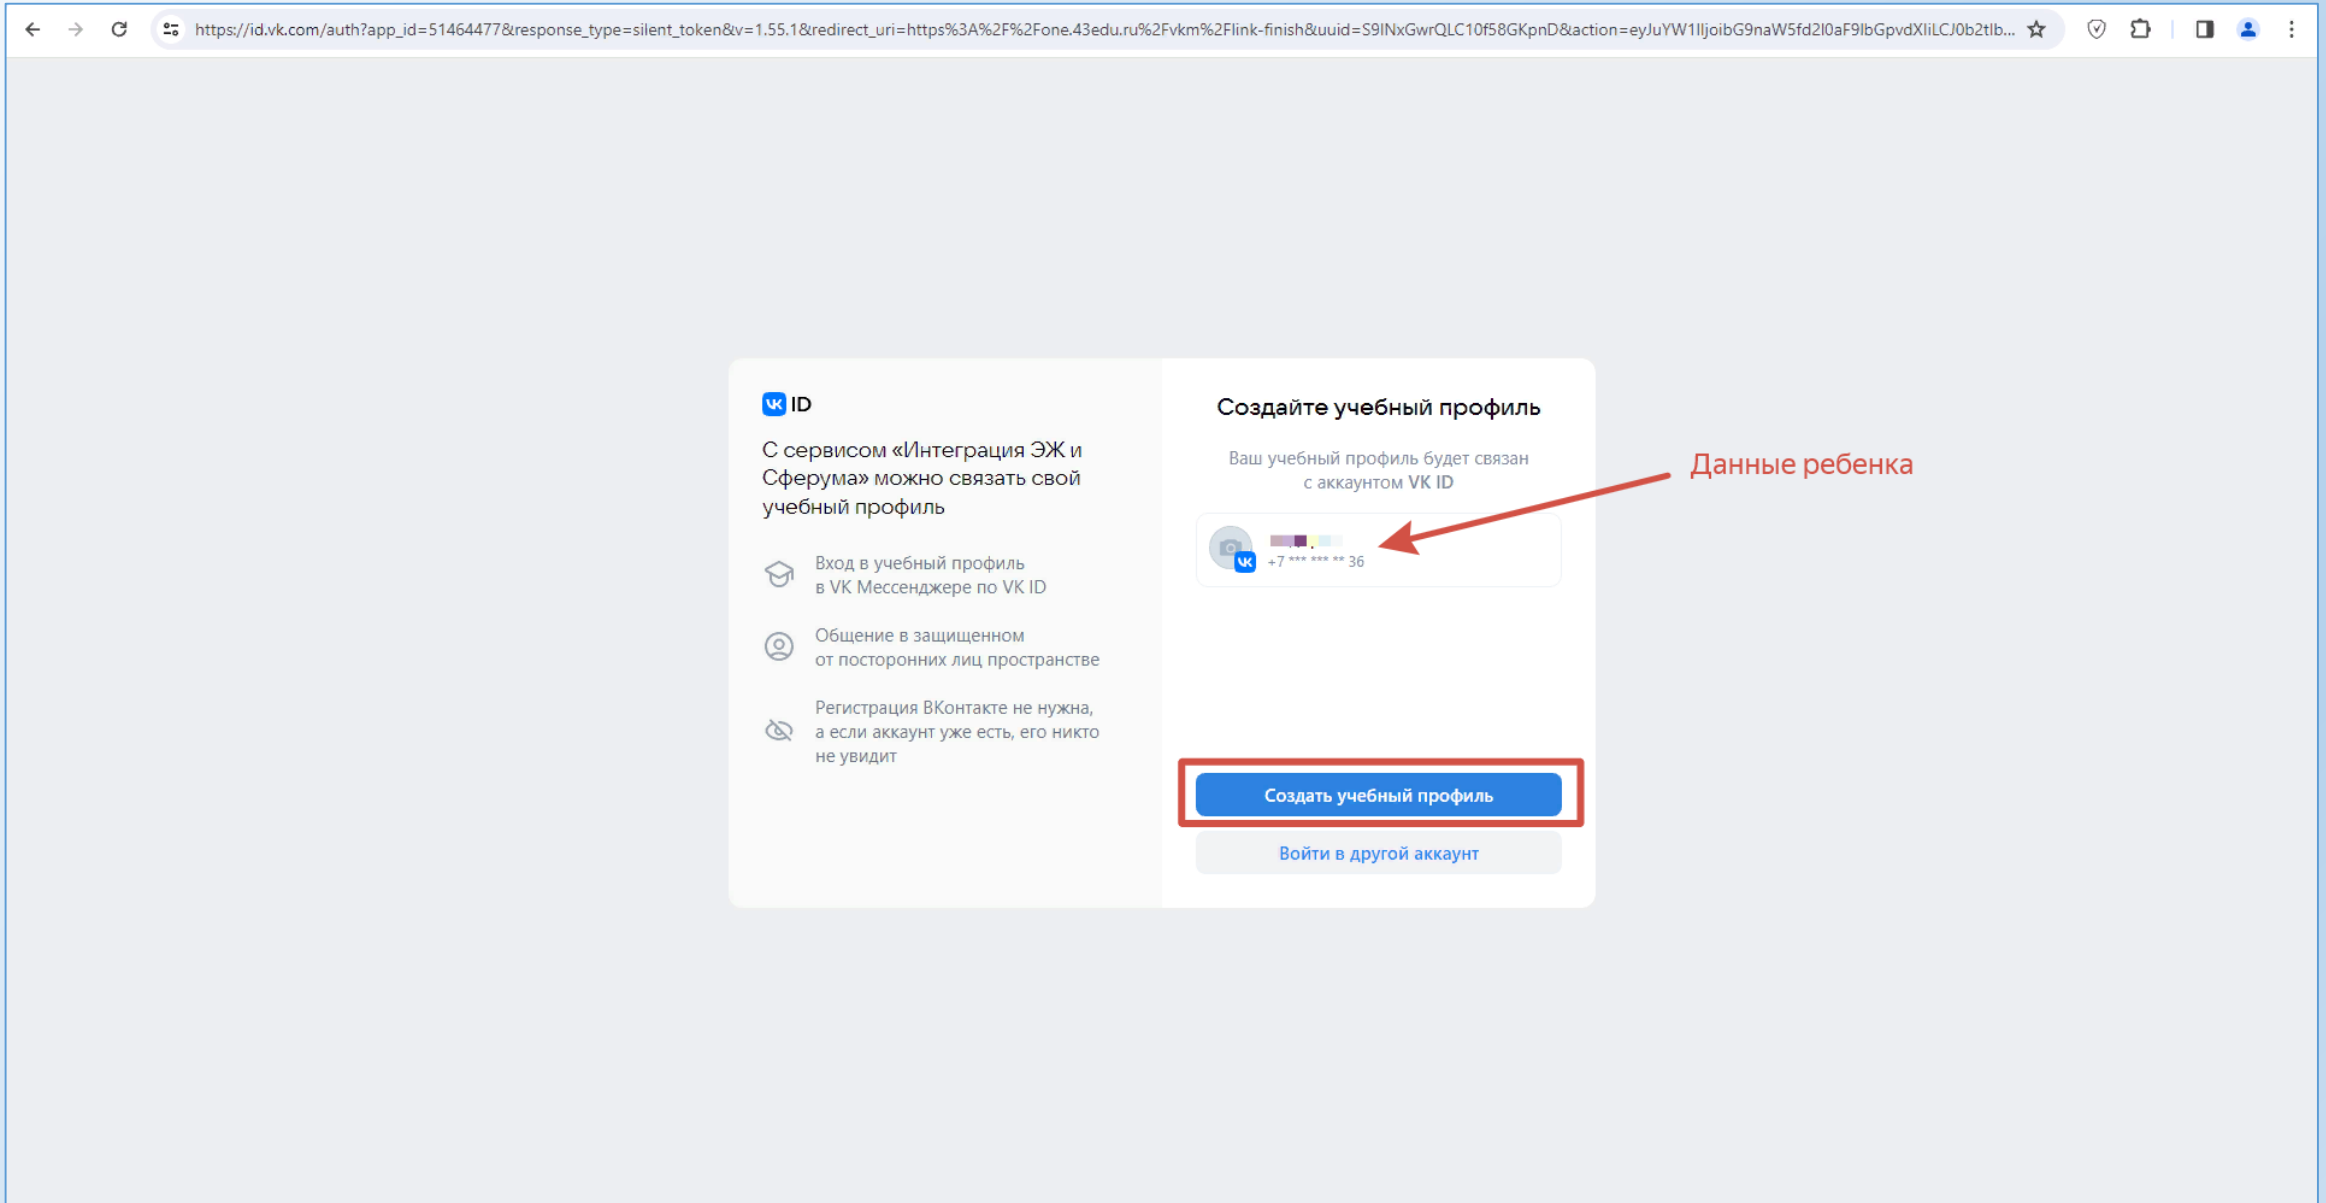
https://id.vk.com/auth?app_id=51464477&response_type=silent_token&v=1.55.1&redirect_uri=https%3A%2F%2Fone.43edu.ru%2Fvkm%2Flink-finish&uuid=S9INxGwrQLC10f58GKpnD&action=eyJuYW1lIjoibG9naW5fd2l0aF9lbGpvdXliLCJ0b2tlb...

VK ID

С сервисом «Интеграция ЭЖ и Сферума» можно связать свой учебный профиль

Вход в учебный профиль в VK Мессенджере по VK ID

Общение в защищенном от посторонних лиц пространстве

Регистрация ВКонтакте не нужна, а если аккаунт уже есть, его никто не увидит

Создайте учебный профиль

Ваш учебный профиль будет связан с аккаунтом VK ID

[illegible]
+7 *** *** ** 36

Данные ребенка

Создать учебный профиль

Войти в другой аккаунт